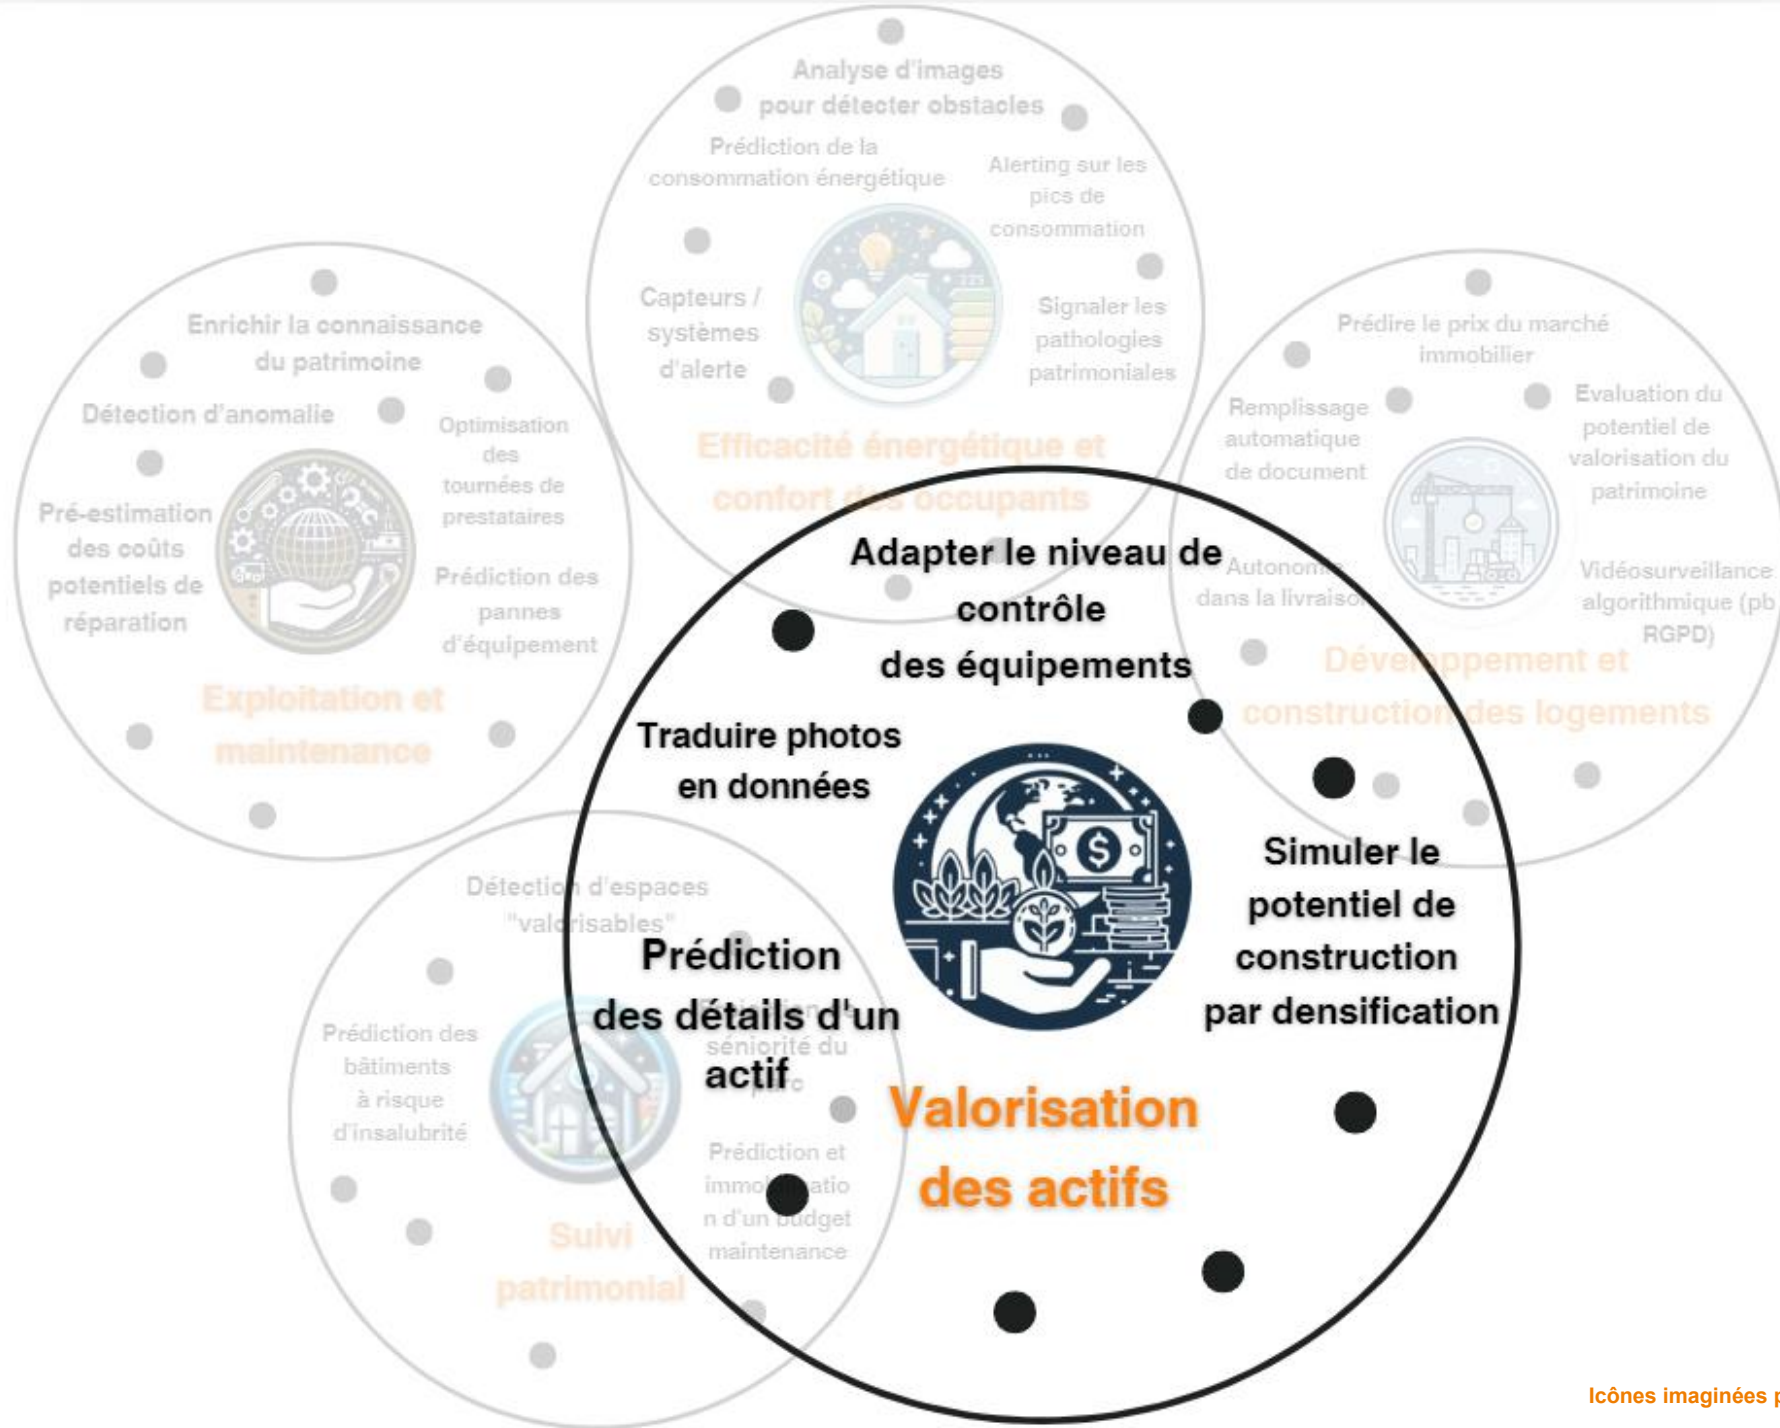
Analyse d'images pour détecter obstacles

Prédiction de la consommation énergétique

Alerting sur les pics de consommation

Capteurs / systèmes d'alerte

Signaler les pathologies patrimoniales

Efficacité énergétique et confort des occupants

Enrichir la connaissance du patrimoine

Détection d'anomalie

Optimisation des tournées de prestataires

Pré-estimation des coûts potentiels de réparation

Prédiction des pannes d'équipement

Exploitation et maintenance

Prédire le prix du marché immobilier

Remplissage automatique de document

Evaluation du potentiel de valorisation du patrimoine

Autonomie dans la livraison

Vidéosurveillance algorithmique (pb RGPD)

Développement et construction des logements

Adapter le niveau de contrôle des équipements

Traduire photos en données

Simuler le potentiel de construction par densification

Prédiction des détails d'un actif

Valorisation des actifs

Détection d'espaces "valorisables"

Prédiction des bâtiments à risque d'insalubrité

Prédiction de la séniorité du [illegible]

Prédiction et immobilisation d'un budget maintenance

Suivi patrimonial

Icônes imaginées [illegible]